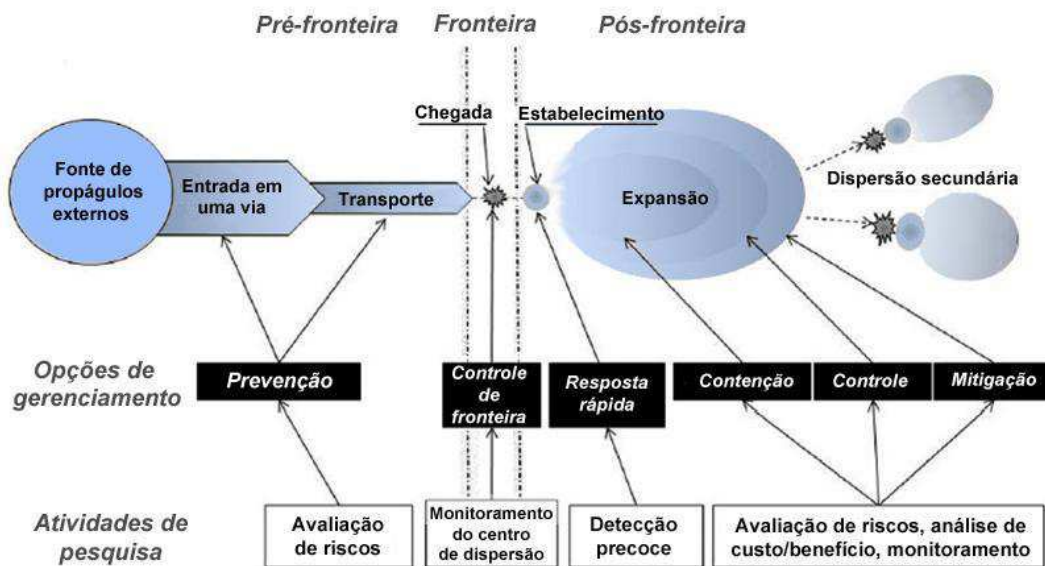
Pré-fronteira
Fronteira
Pós-fronteira

Chegada
Estabelecimento

Fonte de propágulos externos
Entrada em uma via
Transporte
Expansão
Dispersão secundária

Opções de gerenciamento
Prevenção
Controle de fronteira
Resposta rápida
Contenção
Controle
Mitigação

Atividades de pesquisa
Avaliação de riscos
Monitoramento do centro de dispersão
Detecção precoce
Avaliação de riscos, análise de custo/benefício, monitoramento